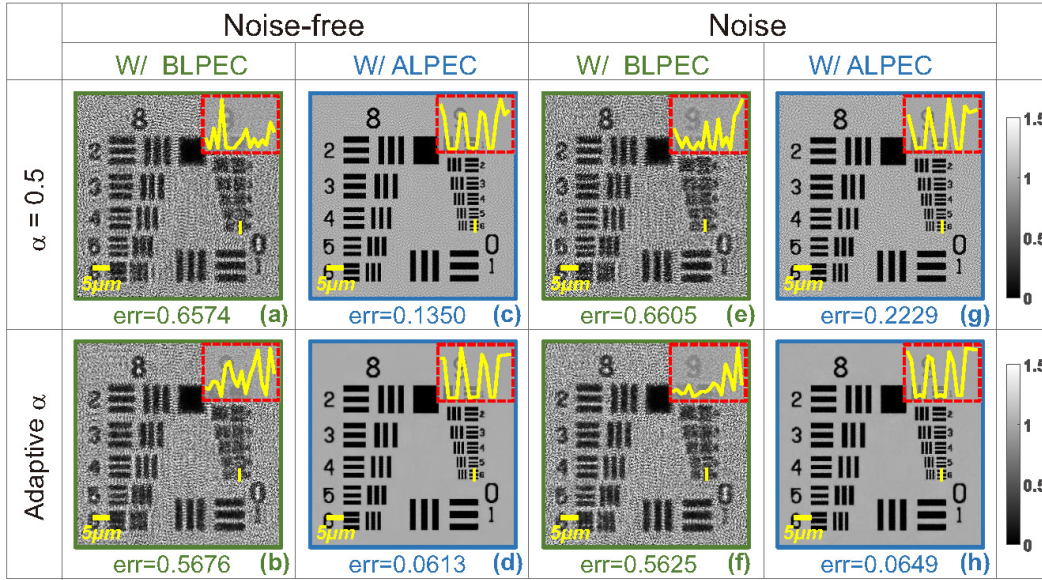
| | Noise-free | | Noise | | |
|---|---|---|---|---|---|
| | W/ BLPEC | W/ ALPEC | W/ BLPEC | W/ ALPEC | |
| $\alpha$ = 0.5 | 8 9 2 3 4 5 0 1 5μm err=0.6574 (a) | 8 9 2 3 4 5 6 0 1 5μm err=0.1350 (c) | 8 9 2 3 4 5 0 1 5μm err=0.6605 (e) | 8 9 2 3 4 5 6 0 1 5μm err=0.2229 (g) | 1.5 1 0.5 0 |
| Adaptive $\alpha$ | 8 9 2 3 4 5 0 1 5μm err=0.5676 (b) | 8 9 2 3 4 5 6 0 1 5μm err=0.0613 (d) | 8 9 2 3 4 5 0 1 5μm err=0.5625 (f) | 8 9 2 3 4 5 6 0 1 5μm err=0.0649 (h) | 1.5 1 0.5 0 |